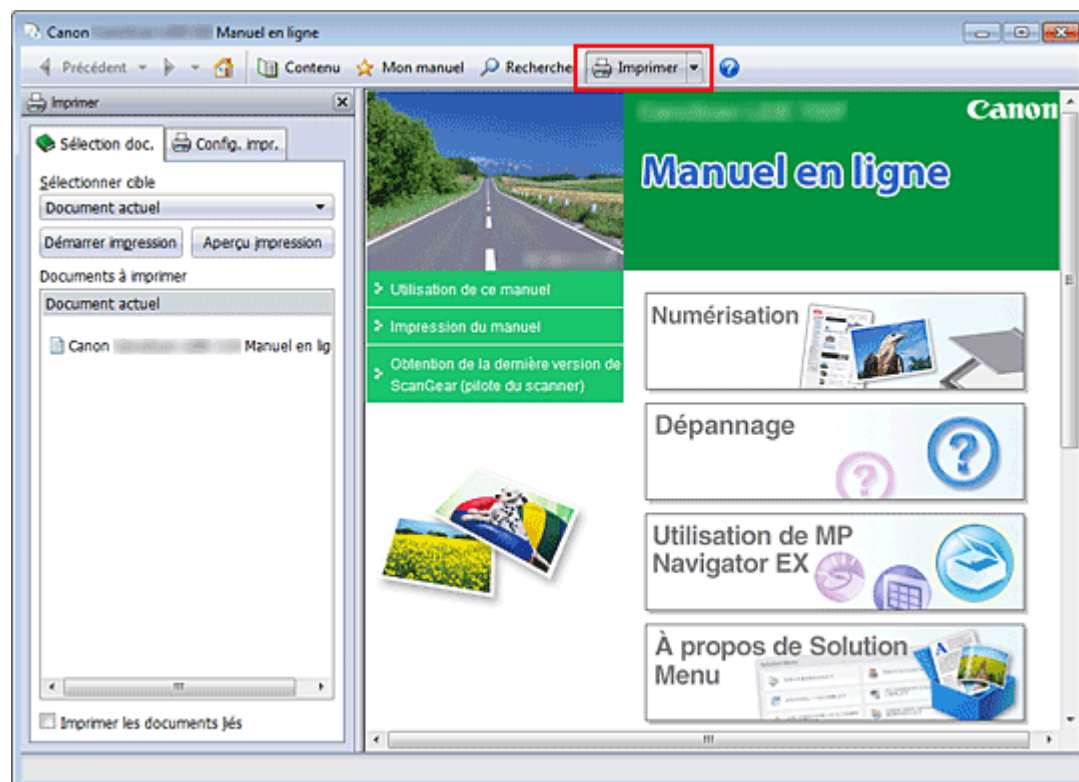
Canon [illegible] Manuel en ligne

Précédent Contenu Mon manuel Recherche Imprimer

Imprimer

Sélection doc. Config. impr.

Sélectionner cible

Document actuel

Démarrer impression Aperçu impression

Documents à imprimer

Document actuel

Canon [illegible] Manuel en lig

Imprimer les documents liés

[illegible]

Canon

Manuel en ligne

Utilisation de ce manuel

Impression du manuel

Obtention de la dernière version de ScanGear (pilote du scanner)

Numérisation

Dépannage

Utilisation de MP Navigator EX

À propos de Solution Menu